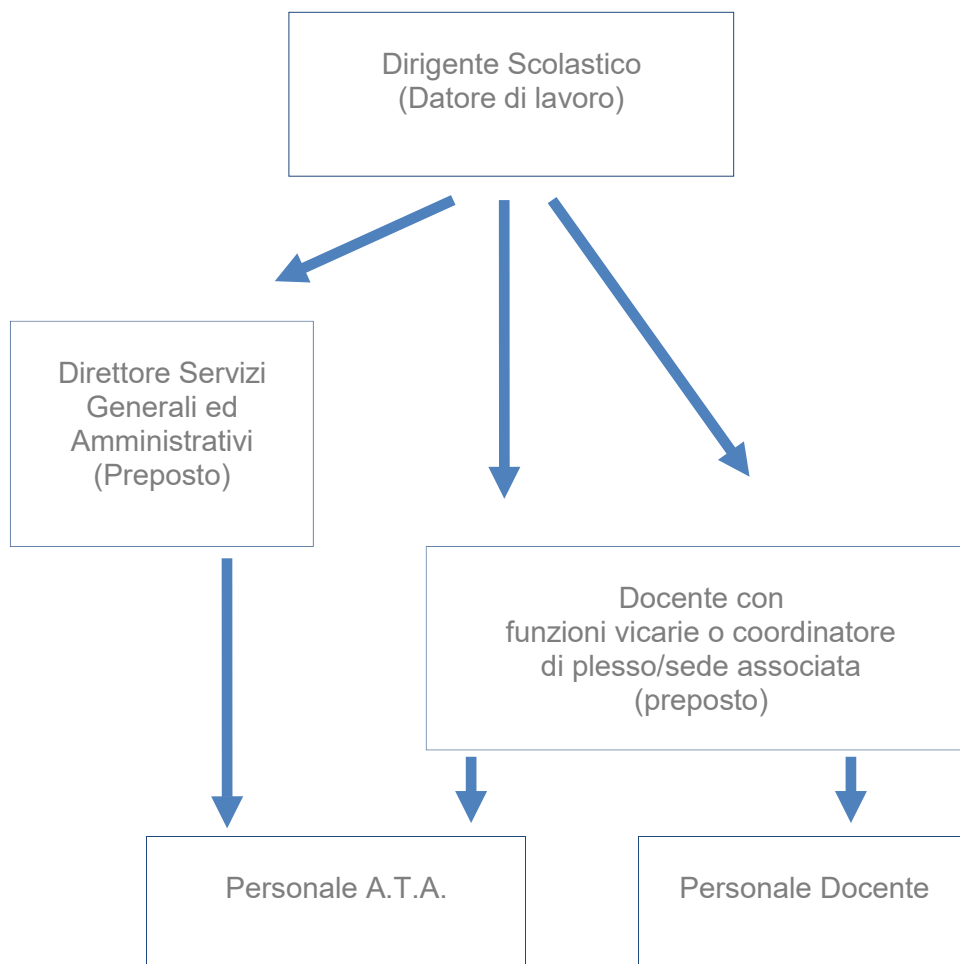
Dirigente Scolastico
(Datore di lavoro)

Direttore Servizi Generali ed Amministrativi
(Preposto)

Docente con funzioni vicarie o coordinatore di plesso/sede associata
(preposto)

Personale A.T.A.

Personale Docente